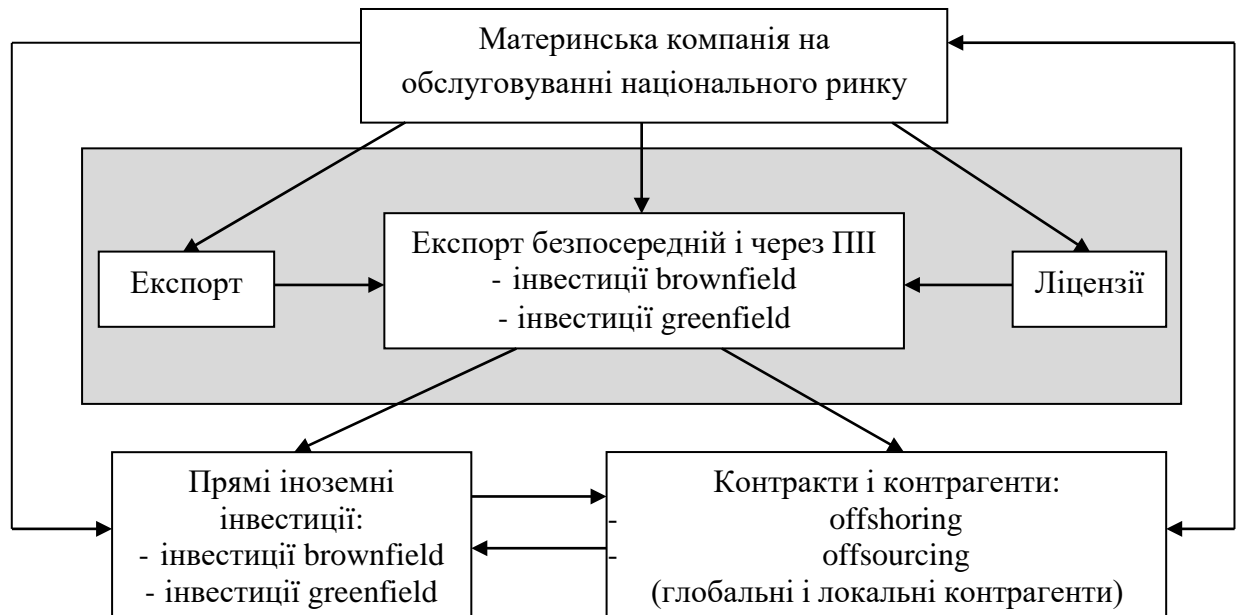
Материнська компанія на обслуговуванні національного ринку

Експорт

Експорт безпосередній і через ПІІ
- інвестиції brownfield
- інвестиції greenfield

Ліцензії

Прямі іноземні інвестиції:
- інвестиції brownfield
- інвестиції greenfield

Контракти і контрагенти:
- offshoring
- offsourcing
(глобальні і локальні контрагенти)